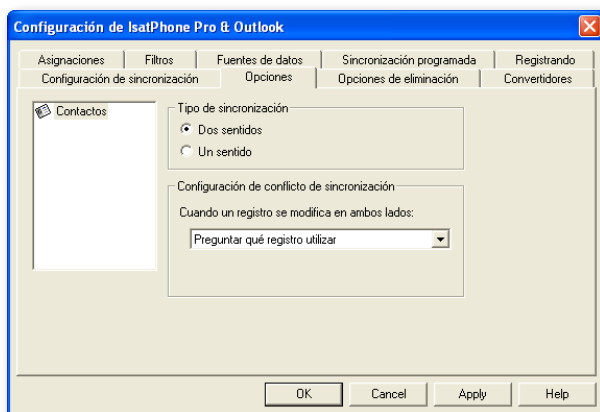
Configuración de IsatPhone Pro & Outlook

Asignaciones | Filtros | Fuentes de datos | Sincronización programada | Registrando
Configuración de sincronización | Opciones | Opciones de eliminación | Convertidores

Contactos

Tipo de sincronización
Dos sentidos
Un sentido

Configuración de conflicto de sincronización
Cuando un registro se modifica en ambos lados:
Preguntar qué registro utilizar

OK | Cancel | Apply | Help